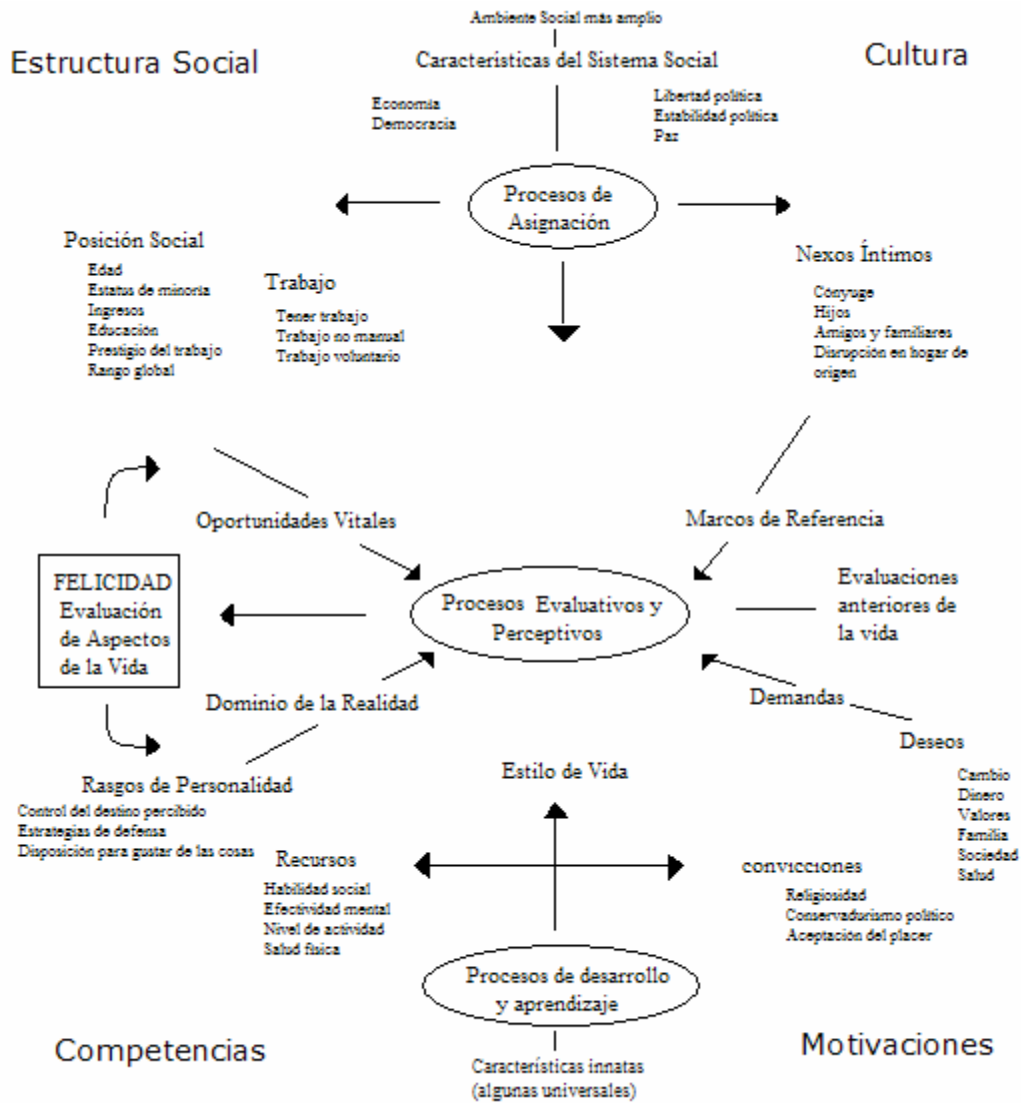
Ambiente Social más amplio

Estructura Social

Características del Sistema Social

Cultura

Economía
Democracia

Libertad política
Estabilidad política
Paz

Procesos de Asignación

Posición Social
Edad
Estatus de minoría
Ingresos
Educación
Prestigio del trabajo
Rango global

Trabajo
Tener trabajo
Trabajo no manual
Trabajo voluntario

Nexos Íntimos
Cónyuge
Hijos
Amigos y familiares
Disrupción en hogar de origen

Oportunidades Vitales

Marcos de Referencia

FELICIDAD
Evaluación de Aspectos de la Vida

Procesos Evaluativos y Perceptivos

Evaluaciones anteriores de la vida

Dominio de la Realidad

Demandas

Deseos
Cambio
Dinero
Valores
Familia
Sociedad
Salud

Rasgos de Personalidad
Control del destino percibido
Estrategias de defensa
Disposición para gustar de las cosas

Estilo de Vida

Recursos
Habilidad social
Efectividad mental
Nivel de actividad
Salud física

convicciones
Religiosidad
Conservadurismo político
Aceptación del placer

Procesos de desarrollo y aprendizaje

Competencias

Motivaciones

Características innatas
(algunas universales)